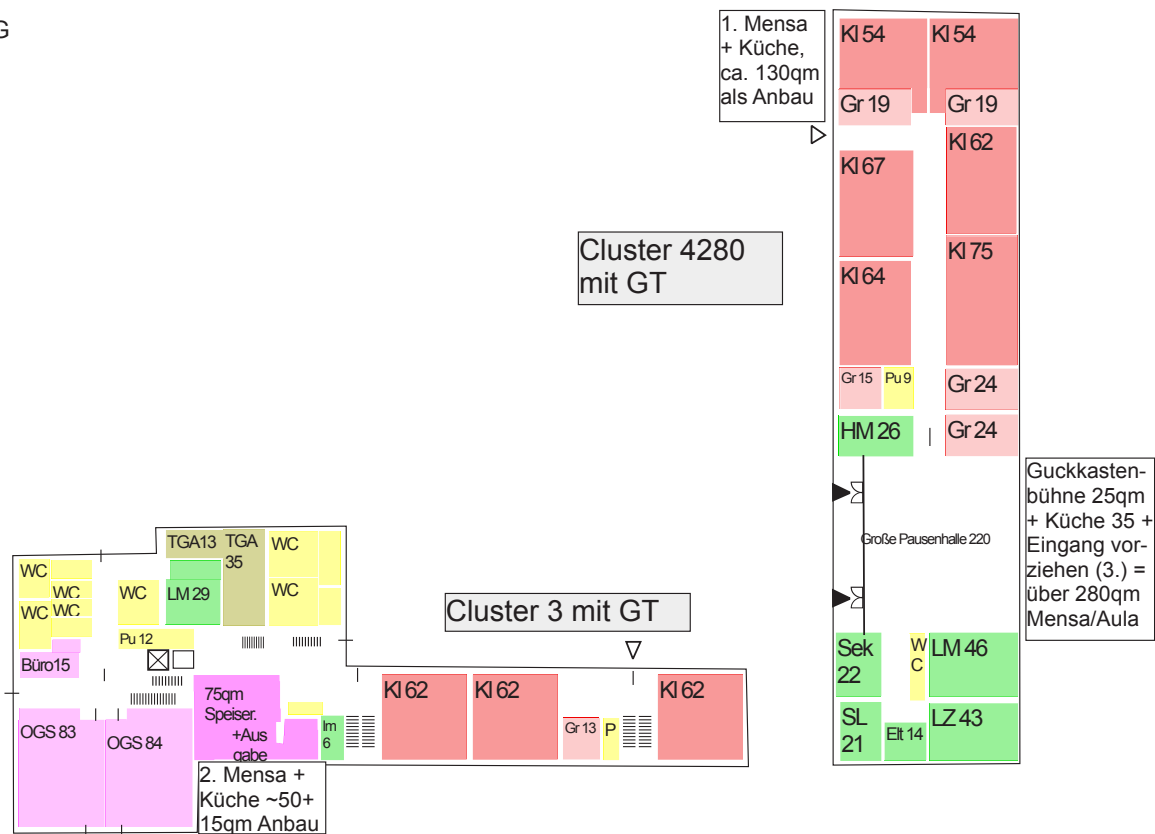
G

1. Mensa + Küche, ca. 130qm als Anbau

Kl 54
Kl 54
Gr 19
Gr 19
Kl 62
Kl 67

Cluster 4280 mit GT

Kl 75
Kl 64
Gr 15
Pu 9
Gr 24
HM 26
Gr 24

Guckkastenbühne 25qm + Küche 35 + Eingang vorziehen (3.) = über 280qm Mensa/Aula

Große Pausenhalle 220

TGA13
TGA 35
WC
WC
WC
WC
WC
WC
LM 29
WC
Pu 12
Büro15

Cluster 3 mit GT

Sek 22
W C
LM 46
75qm Speiser. +Ausgabe
Kl 62
Kl 62
Kl 62
OGS 83
OGS 84
lm 6
Gr 13
P
SL 21
Elt 14
LZ 43

2. Mensa + Küche ~50+ 15qm Anbau